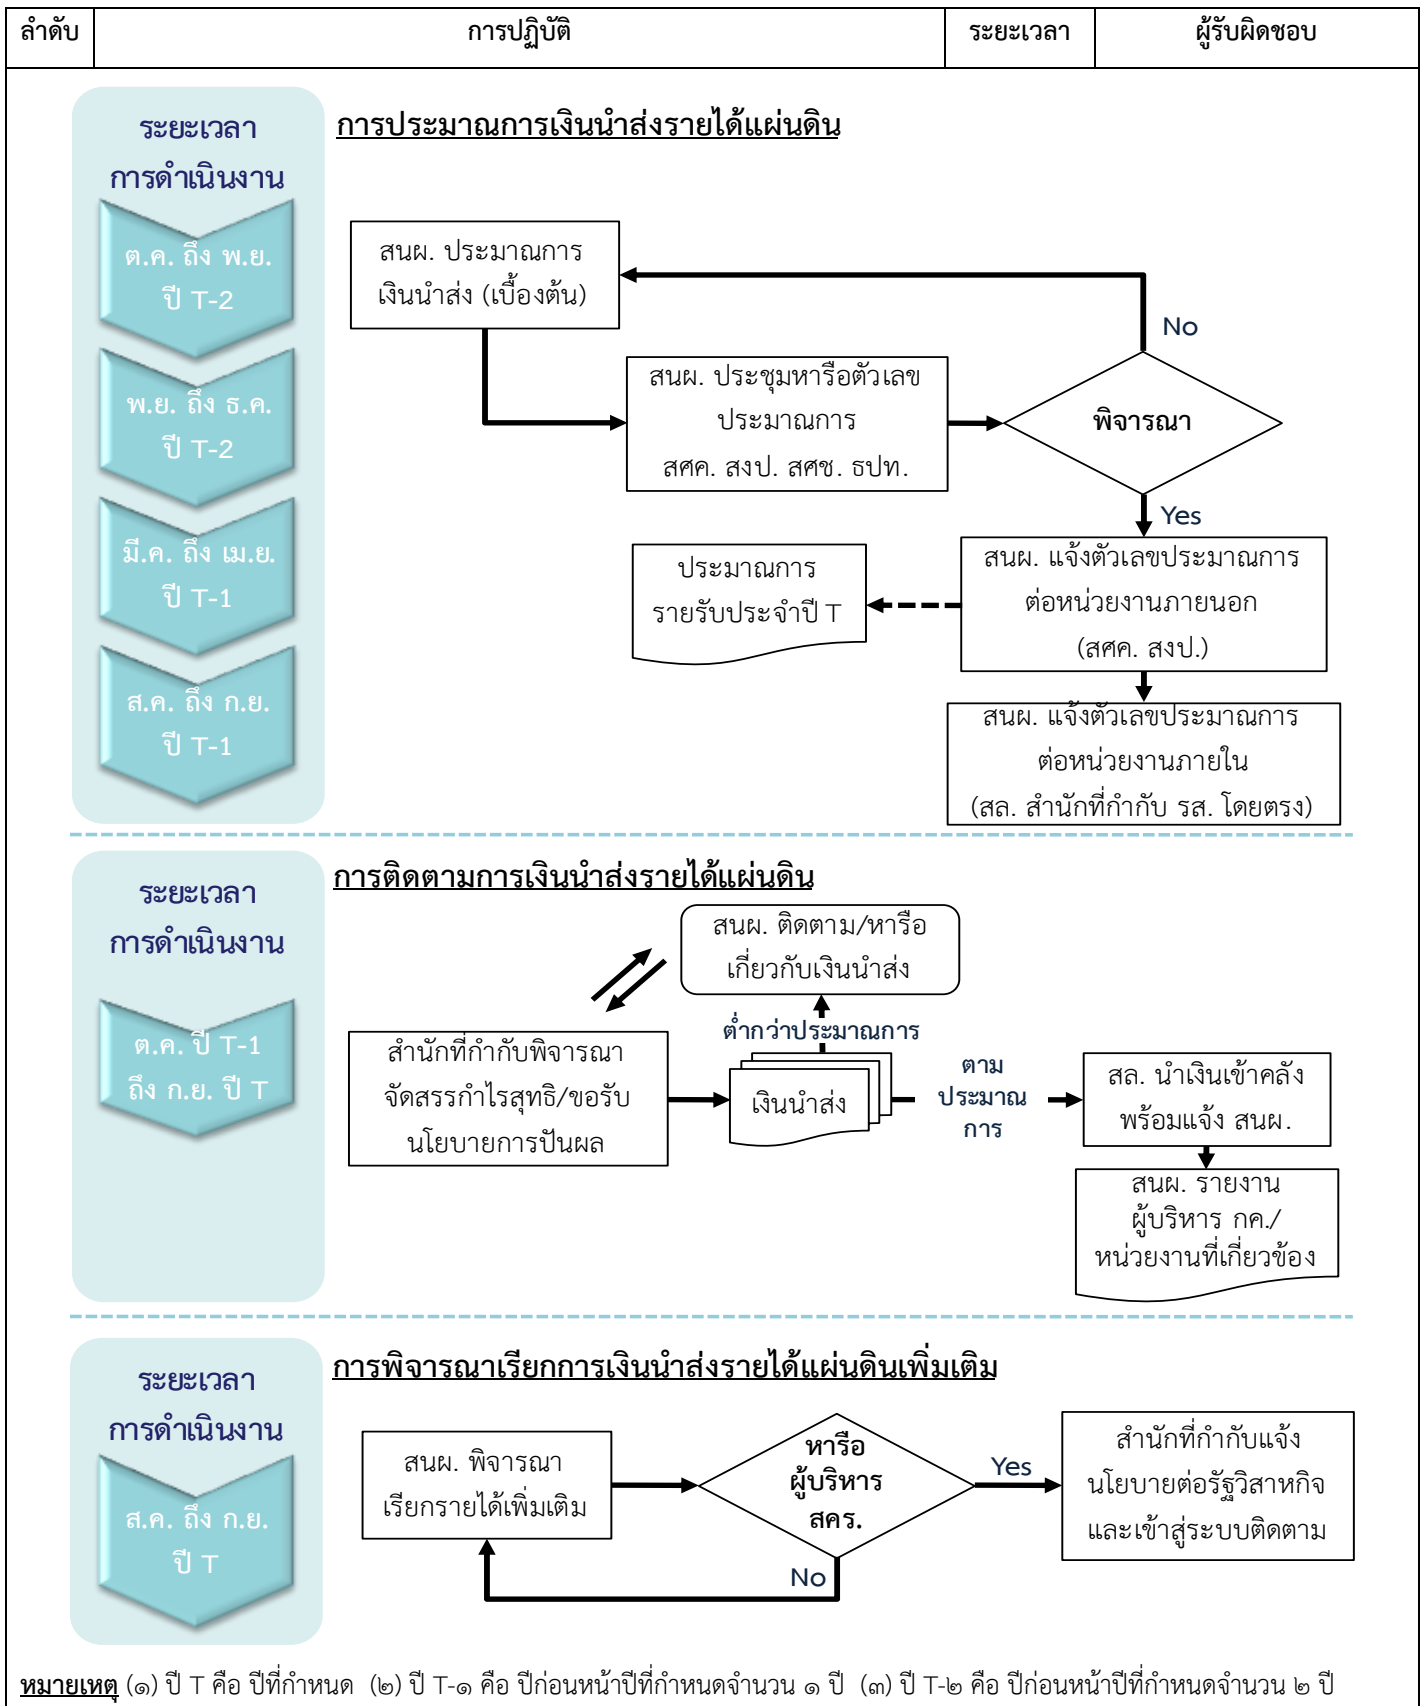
| ลำดับ | การปฏิบัติ | ระยะเวลา | ผู้รับผิดชอบ |
|---|---|---|---|

ระยะเวลา
การดำเนินงาน

ต.ค. ถึง พ.ย. ปี T-2

พ.ย. ถึง ธ.ค. ปี T-2

มี.ค. ถึง เม.ย. ปี T-1

ส.ค. ถึง ก.ย. ปี T-1

การประมาณการเงินนำส่งรายได้แผ่นดิน

สนผ. ประมาณการเงินนำส่ง (เบื้องต้น)

สนผ. ประชุมหารือตัวเลขประมาณการ สศค. สงป. สศช. ธปท.

พิจารณา

No

Yes

ประมาณการรายรับประจำปี T

สนผ. แจ้งตัวเลขประมาณการต่อหน่วยงานภายนอก (สศค. สงป.)

สนผ. แจ้งตัวเลขประมาณการต่อหน่วยงานภายใน (สล. สำนักที่กำกับ รส. โดยตรง)

ระยะเวลา
การดำเนินงาน

ต.ค. ปี T-1 ถึง ก.ย. ปี T

การติดตามการเงินนำส่งรายได้แผ่นดิน

สนผ. ติดตาม/หารือเกี่ยวกับเงินนำส่ง

ต่ำกว่าประมาณการ

สำนักที่กำกับพิจารณาจัดสรรกำไรสุทธิ/ขอรับนโยบายการปันผล

เงินนำส่ง

ตามประมาณการ

สล. นำเงินเข้าคลัง พร้อมแจ้ง สนผ.

สนผ. รายงานผู้บริหาร กค./หน่วยงานที่เกี่ยวข้อง

ระยะเวลา
การดำเนินงาน

ส.ค. ถึง ก.ย. ปี T

การพิจารณาเรียกการเงินนำส่งรายได้แผ่นดินเพิ่มเติม

สนผ. พิจารณาเรียกรายได้เพิ่มเติม

หารือผู้บริหาร สคร.

Yes

No

สำนักที่กำกับแจ้งนโยบายต่อรัฐวิสาหกิจและเข้าสู่ระบบติดตาม

หมายเหตุ (๑) ปี T คือ ปีที่กำหนด (๒) ปี T-๑ คือ ปีก่อนหน้าปีที่กำหนดจำนวน ๑ ปี (๓) ปี T-๒ คือ ปีก่อนหน้าปีที่กำหนดจำนวน ๒ ปี